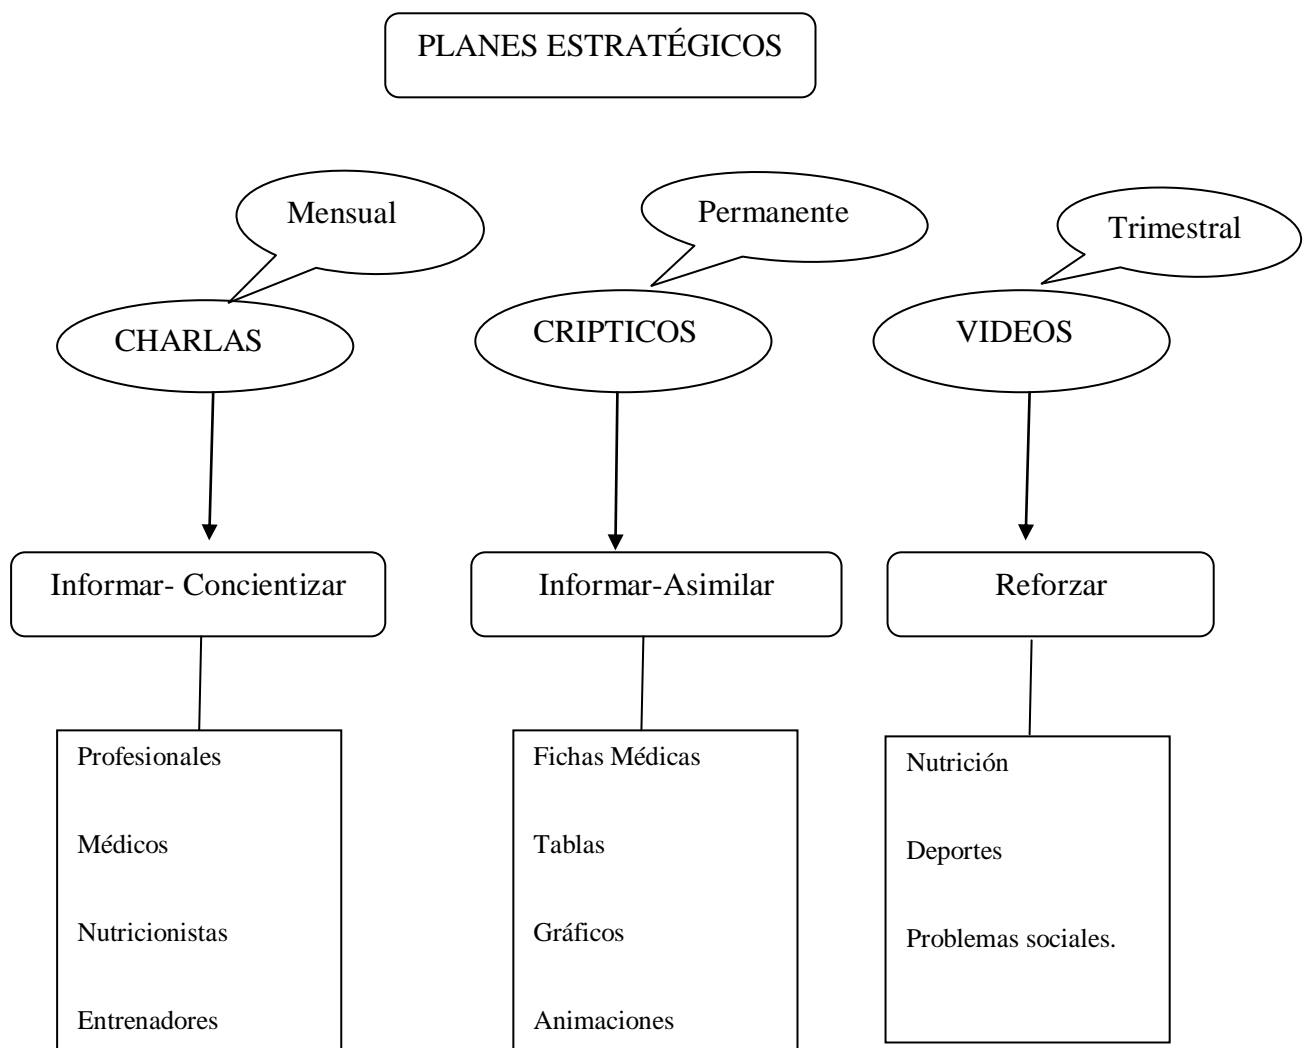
PLANES ESTRATÉGICOS

Mensual

CHARLAS

Informar- Concientizar

Profesionales

Médicos

Nutricionistas

Entrenadores

Permanente

CRIPTICOS

Informar-Asimilar

Fichas Médicas

Tablas

Gráficos

Animaciones

Trimestral

VIDEOS

Reforzar

Nutrición

Deportes

Problemas sociales.